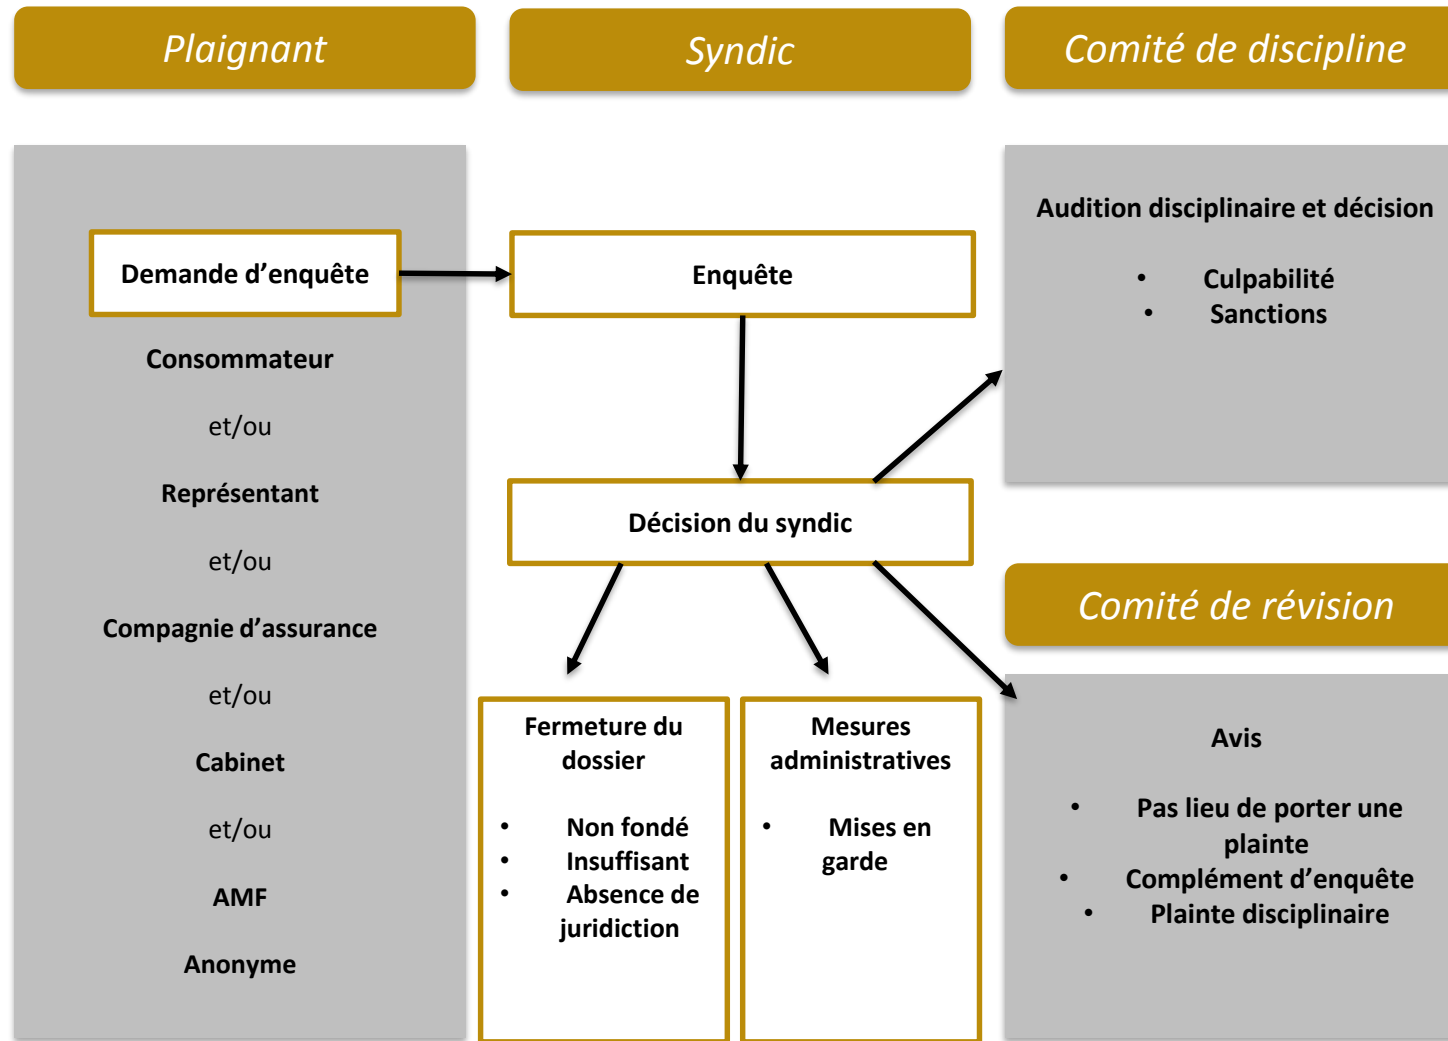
Plaignant

Syndic

Comité de discipline

Demande d’enquête

Consommateur

et/ou

Représentant

et/ou

Compagnie d’assurance

et/ou

Cabinet

et/ou

AMF

Anonyme

Enquête

Décision du syndic

Fermeture du dossier

- Non fondé
- Insuffisant
- Absence de juridiction

Mesures administratives

- Mises en garde

Audition disciplinaire et décision

- Culpabilité
- Sanctions

Comité de révision

Avis

- Pas lieu de porter une plainte
- Complément d’enquête
- Plainte disciplinaire